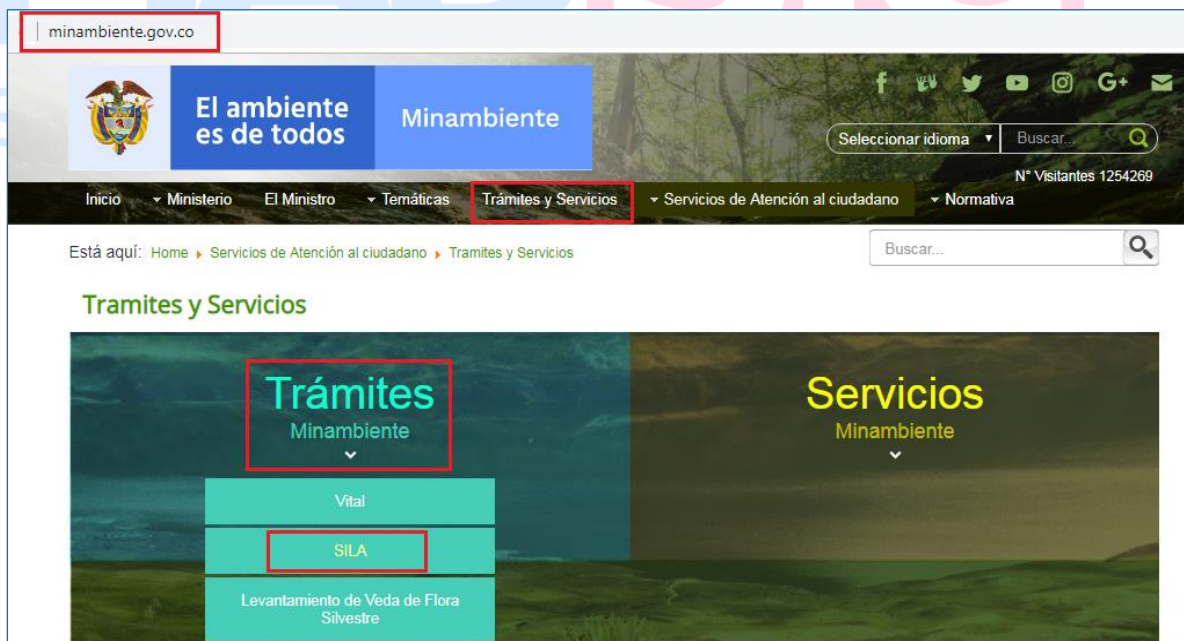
minambiente.gov.co

El ambiente es de todos

Minambiente

Seleccionar idioma ▾ Buscar...

N° Visitantes 1254269

Inicio ▾ Ministerio El Ministro ▾ Temáticas Trámites y Servicios ▾ Servicios de Atención al ciudadano ▾ Normativa

Está aquí: Home ▸ Servicios de Atención al ciudadano ▸ Tramites y Servicios

Buscar...

Tramites y Servicios

Trámites
Minambiente

Servicios
Minambiente

Vital

SILA

Levantamiento de Veda de Flora Silvestre